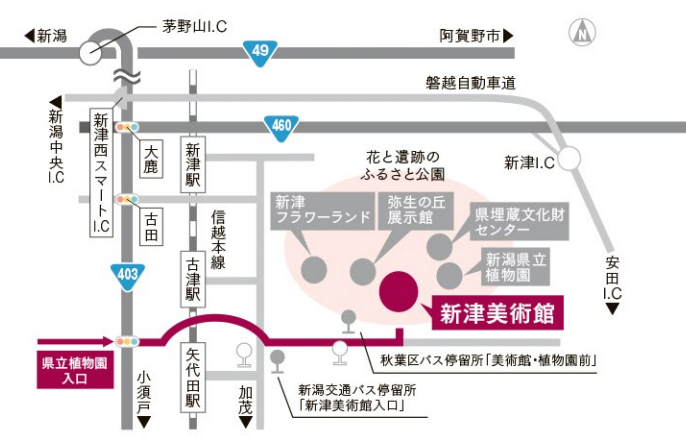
新潟
茅野山I.C
49
阿賀野市
N
磐越自動車道
新潟中央I.C
新津西スマートI.C
大鹿
新津駅
460
花と遺跡のふるさと公園
新津I.C
古田
信越本線
新津フラワーランド
弥生の丘展示館
県埋蔵文化財センター
403
古津駅
新潟県立植物園
安田I.C
新津美術館
県立植物園入口
小須戸
矢代田駅
加茂
秋葉区バス停留所「美術館・植物園前」
新潟交通バス停留所「新津美術館入口」